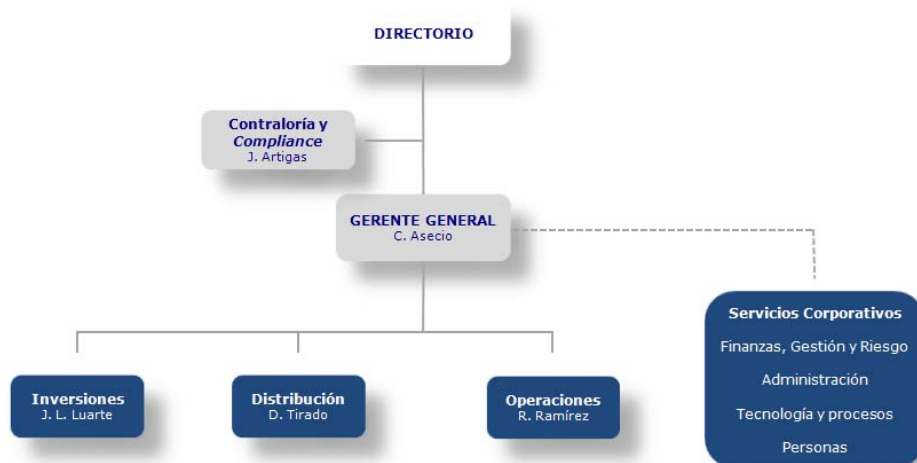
DIRECTORIO

Contraloría y *Compliance*
J. Artigas

GERENTE GENERAL
C. Asecio

Servicios Corporativos
Finanzas, Gestión y Riesgo
Administración
Tecnología y procesos
Personas

Inversiones
J. L. Luarte

Distribución
D. Tirado

Operaciones
R. Ramírez